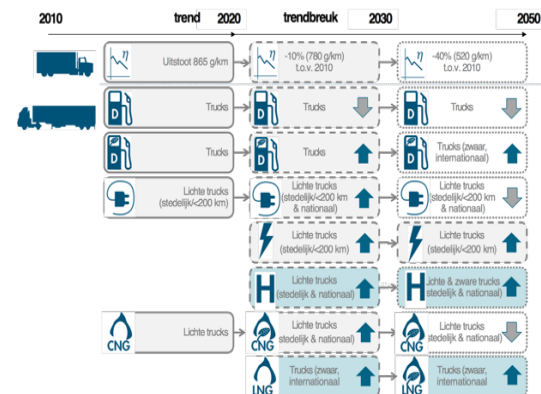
2010 trend 2020 trendbreuk 2030 2050

$\eta$ Uitstoot 865 g/km

$\eta$ -10% (780 g/km) t.o.v. 2010

$\eta$ -40% (520 g/km) t.o.v. 2010

D Trucks

D Trucks

D Trucks

D Trucks

D Trucks

D Trucks (zwaar, internationaal)

Lichte trucks (stedelijk/<200 km)

Lichte trucks (stedelijk/<200 km & nationaal)

Lichte trucks (stedelijk/<200 km & nationaal)

Lichte trucks (stedelijk/<200 km)

Lichte trucks (stedelijk/<200 km)

H Lichte trucks (stedelijk & nationaal)

H Lichte & zware trucks (stedelijk & nationaal)

CNG Lichte trucks

CNG Lichte trucks (stedelijk & nationaal)

CNG Lichte trucks (stedelijk & nationaal)

LNG Trucks (zwaar, internationaal)

LNG Trucks (zwaar, internationaal)